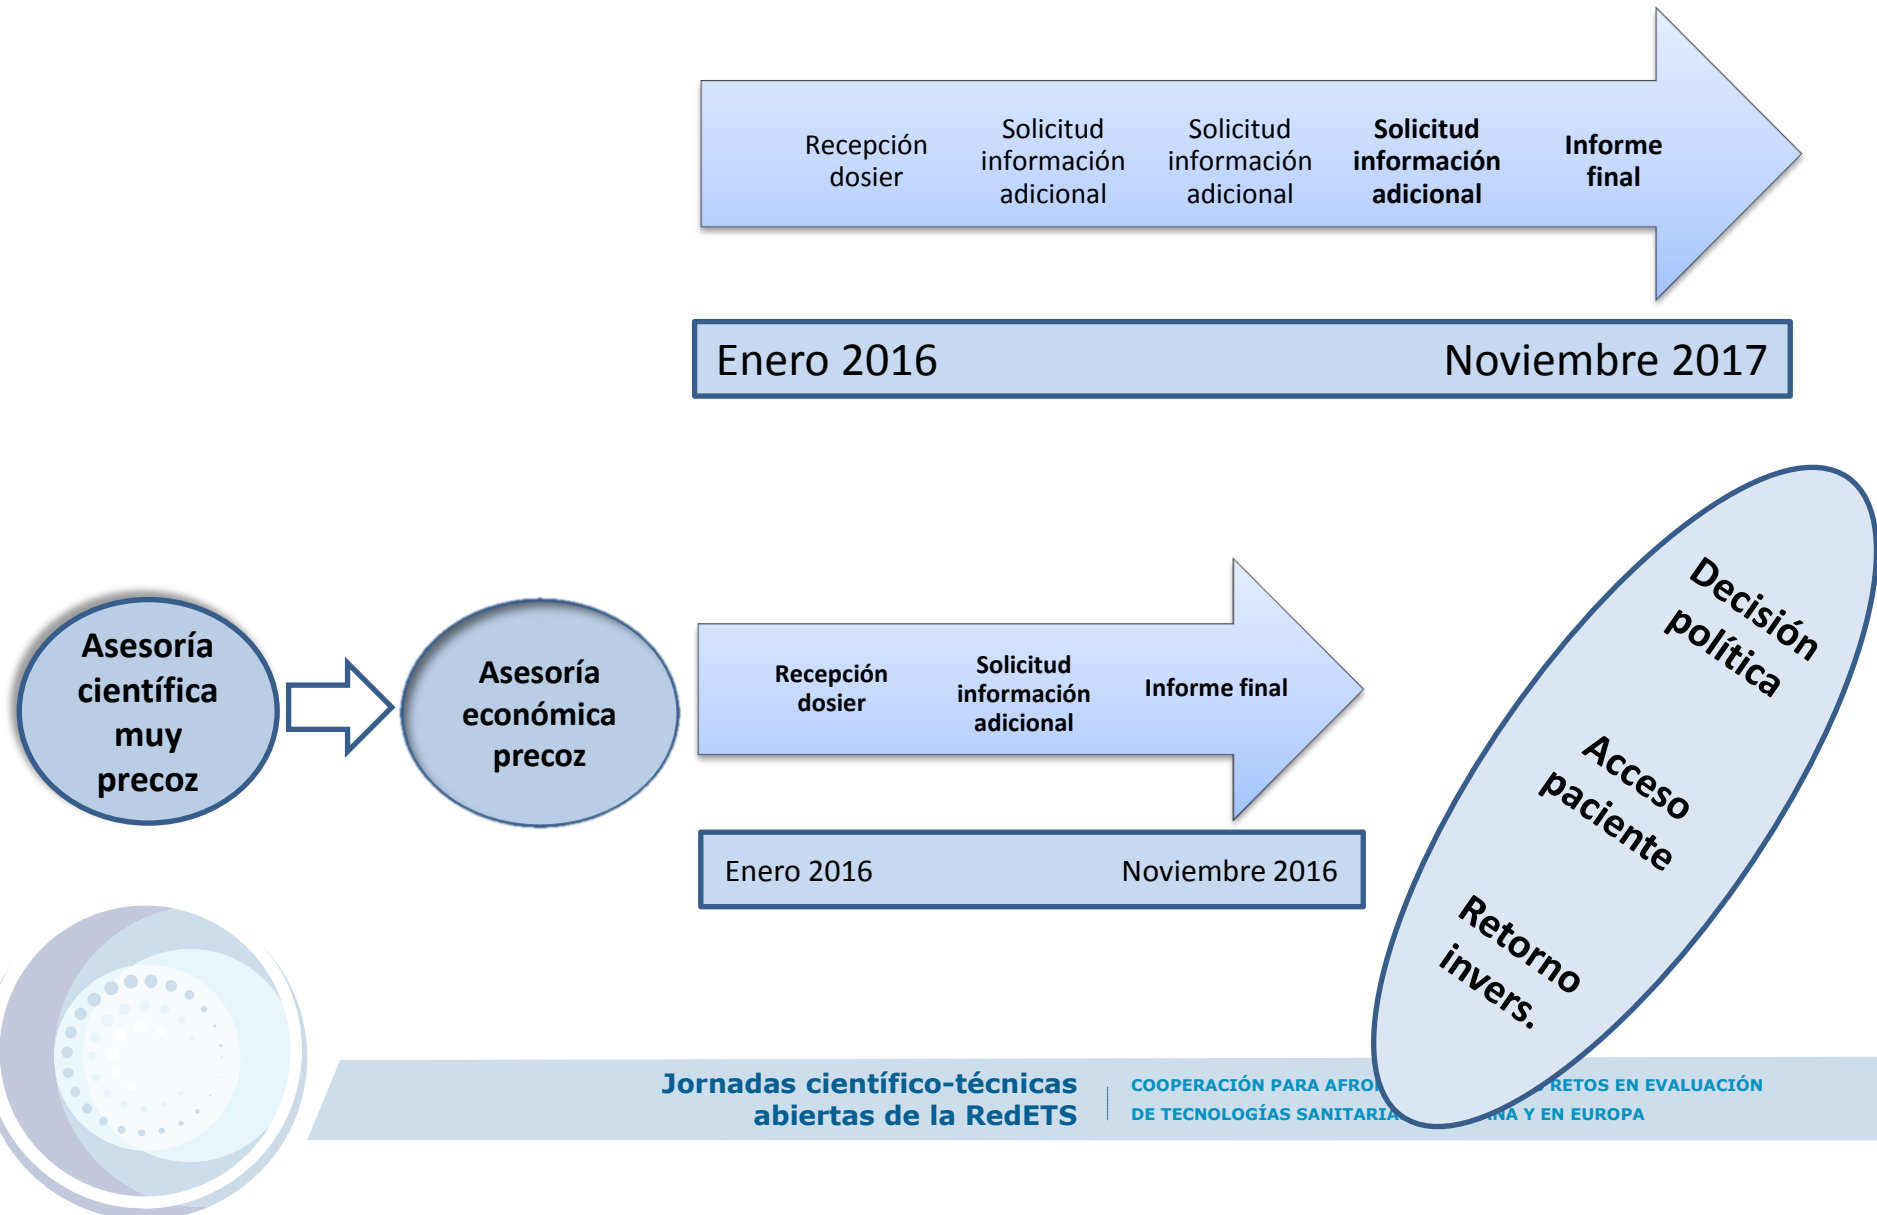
Recepción dosier

Solicitud información adicional

Solicitud información adicional

Solicitud información adicional

Informe final

Enero 2016

Noviembre 2017

Asesoría científica muy precoz

Asesoría económica precoz

Recepción dosier

Solicitud información adicional

Informe final

Enero 2016

Noviembre 2016

Decisión política

Acceso paciente

Retorno invers.

Jornadas científico-técnicas abiertas de la RedETS

COOPERACIÓN PARA AFRO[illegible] RETOS EN EVALUACIÓN DE TECNOLOGÍAS SANITARIA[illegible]NA Y EN EUROPA